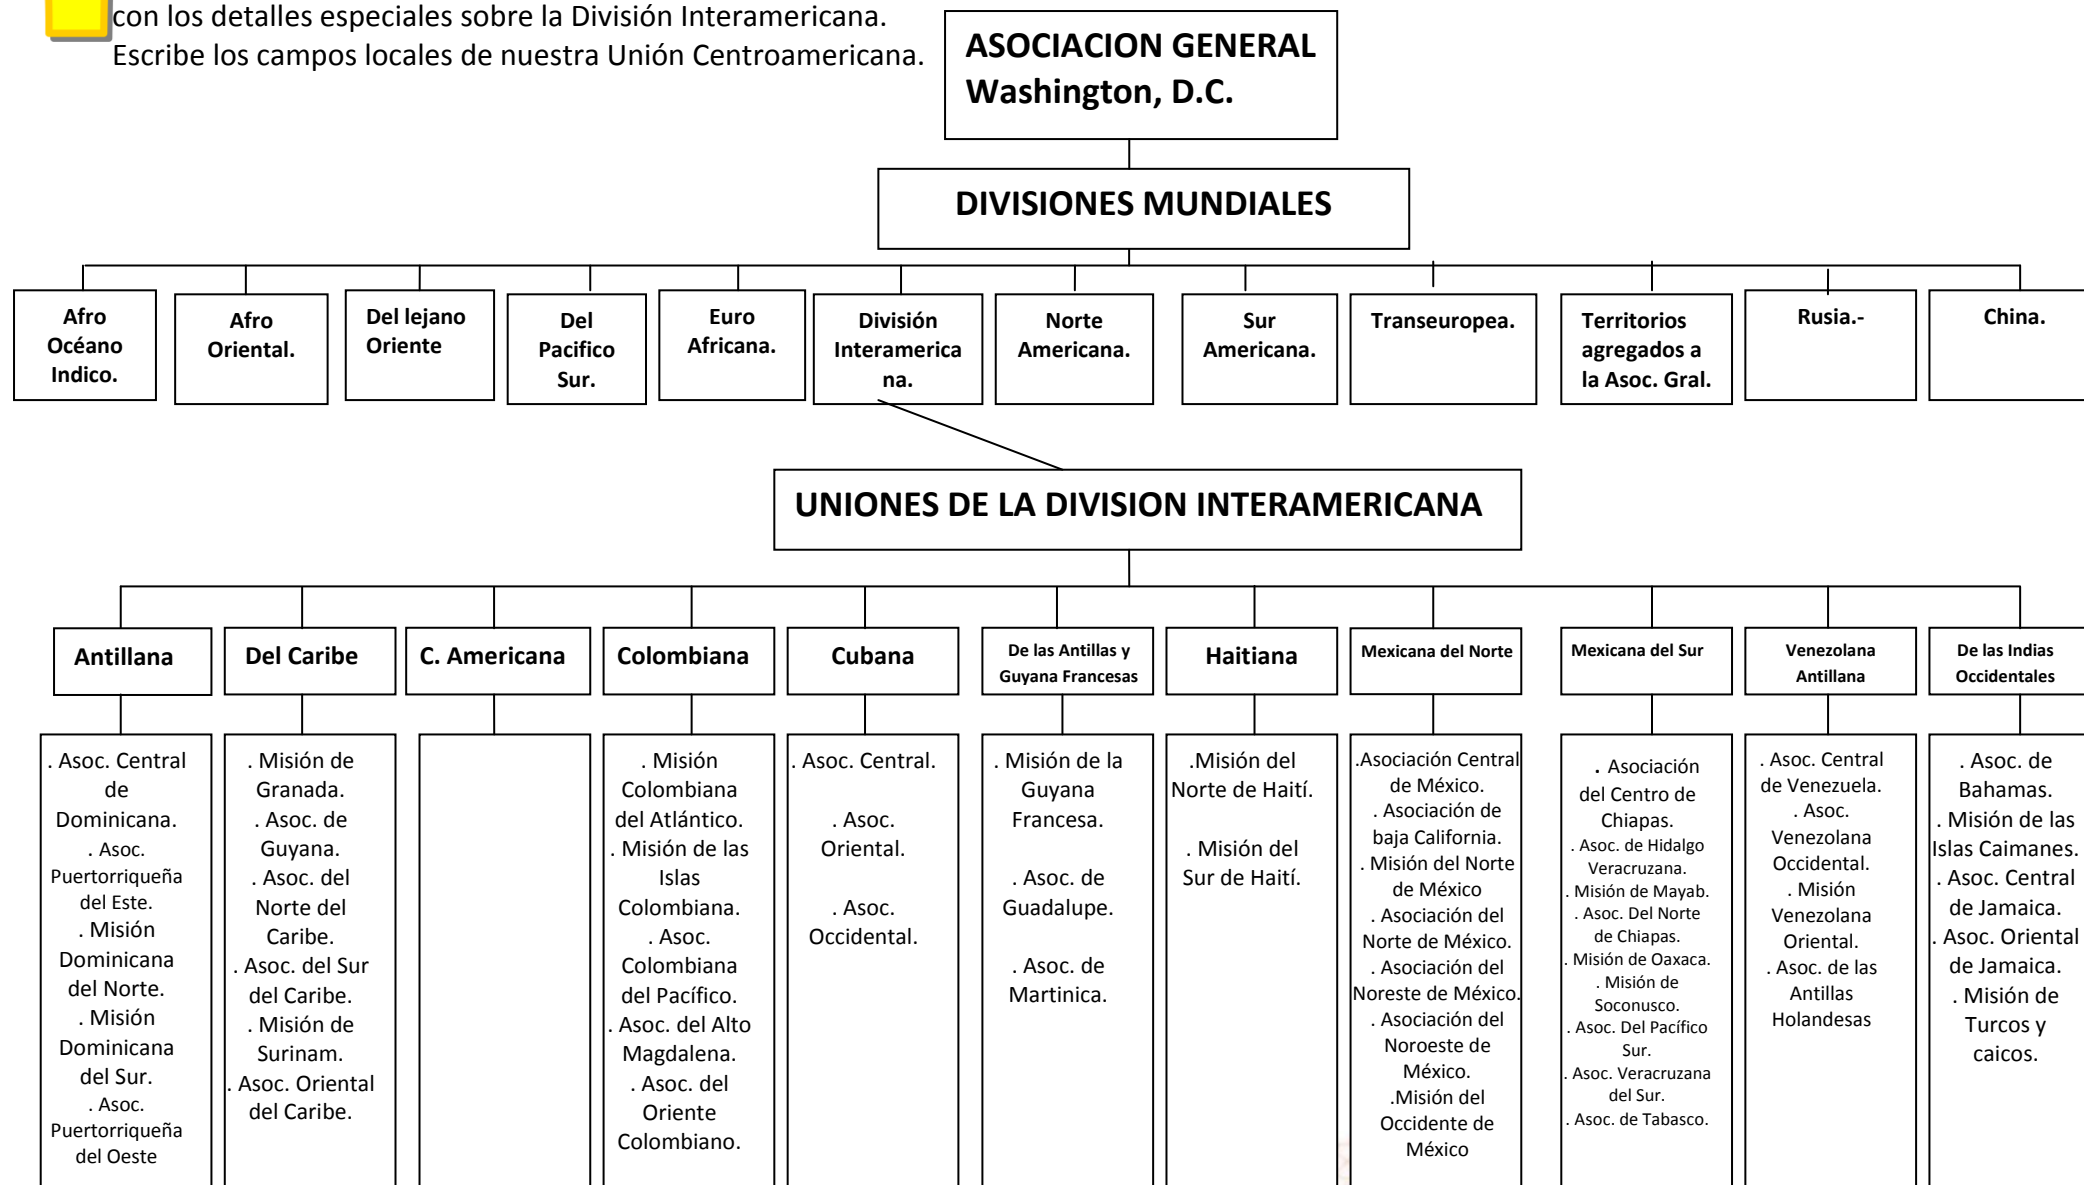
con los detalles especiales sobre la División Interamericana.
Escribe los campos locales de nuestra Unión Centroamericana.

ASOCIACION GENERAL
Washington, D.C.

DIVISIONES MUNDIALES

Afro Océano Indico.

Afro Oriental.

Del lejano Oriente

Del Pacifico Sur.

Euro Africana.

División Interamericana.

Norte Americana.

Sur Americana.

Transeuropea.

Territorios agregados a la Asoc. Gral.

Rusia.-

China.

UNIONES DE LA DIVISION INTERAMERICANA

Antillana

. Asoc. Central de Dominicana.
. Asoc. Puertorriqueña del Este.
. Misión Dominicana del Norte.
. Misión Dominicana del Sur.
. Asoc. Puertorriqueña del Oeste

Del Caribe

. Misión de Granada.
. Asoc. de Guyana.
. Asoc. del Norte del Caribe.
. Asoc. del Sur del Caribe.
. Misión de Surinam.
. Asoc. Oriental del Caribe.

C. Americana

Colombiana

. Misión Colombiana del Atlántico.
. Misión de las Islas Colombiana.
. Asoc. Colombiana del Pacífico.
. Asoc. del Alto Magdalena.
. Asoc. del Oriente Colombiano.

Cubana

. Asoc. Central.

. Asoc. Oriental.

. Asoc. Occidental.

De las Antillas y Guyana Francesas

. Misión de la Guyana Francesa.

. Asoc. de Guadalupe.

. Asoc. de Martinica.

Haitiana

.Misión del Norte de Haití.

. Misión del Sur de Haití.

Mexicana del Norte

.Asociación Central de México.
. Asociación de baja California.
. Misión del Norte de México
. Asociación del Norte de México.
. Asociación del Noreste de México.
. Asociación del Noroeste de México.
.Misión del Occidente de México

Mexicana del Sur

. Asociación del Centro de Chiapas.
. Asoc. de Hidalgo Veracruzana.
. Misión de Mayab.
. Asoc. Del Norte de Chiapas.
. Misión de Oaxaca.
. Misión de Soconusco.
. Asoc. Del Pacífico Sur.
. Asoc. Veracruzana del Sur.
. Asoc. de Tabasco.

Venezolana Antillana

. Asoc. Central de Venezuela.
. Asoc. Venezolana Occidental.
. Misión Venezolana Oriental.
. Asoc. de las Antillas Holandesas

De las Indias Occidentales

. Asoc. de Bahamas.
. Misión de las Islas Caimanes.
. Asoc. Central de Jamaica.
. Asoc. Oriental de Jamaica.
. Misión de Turcos y caicos.